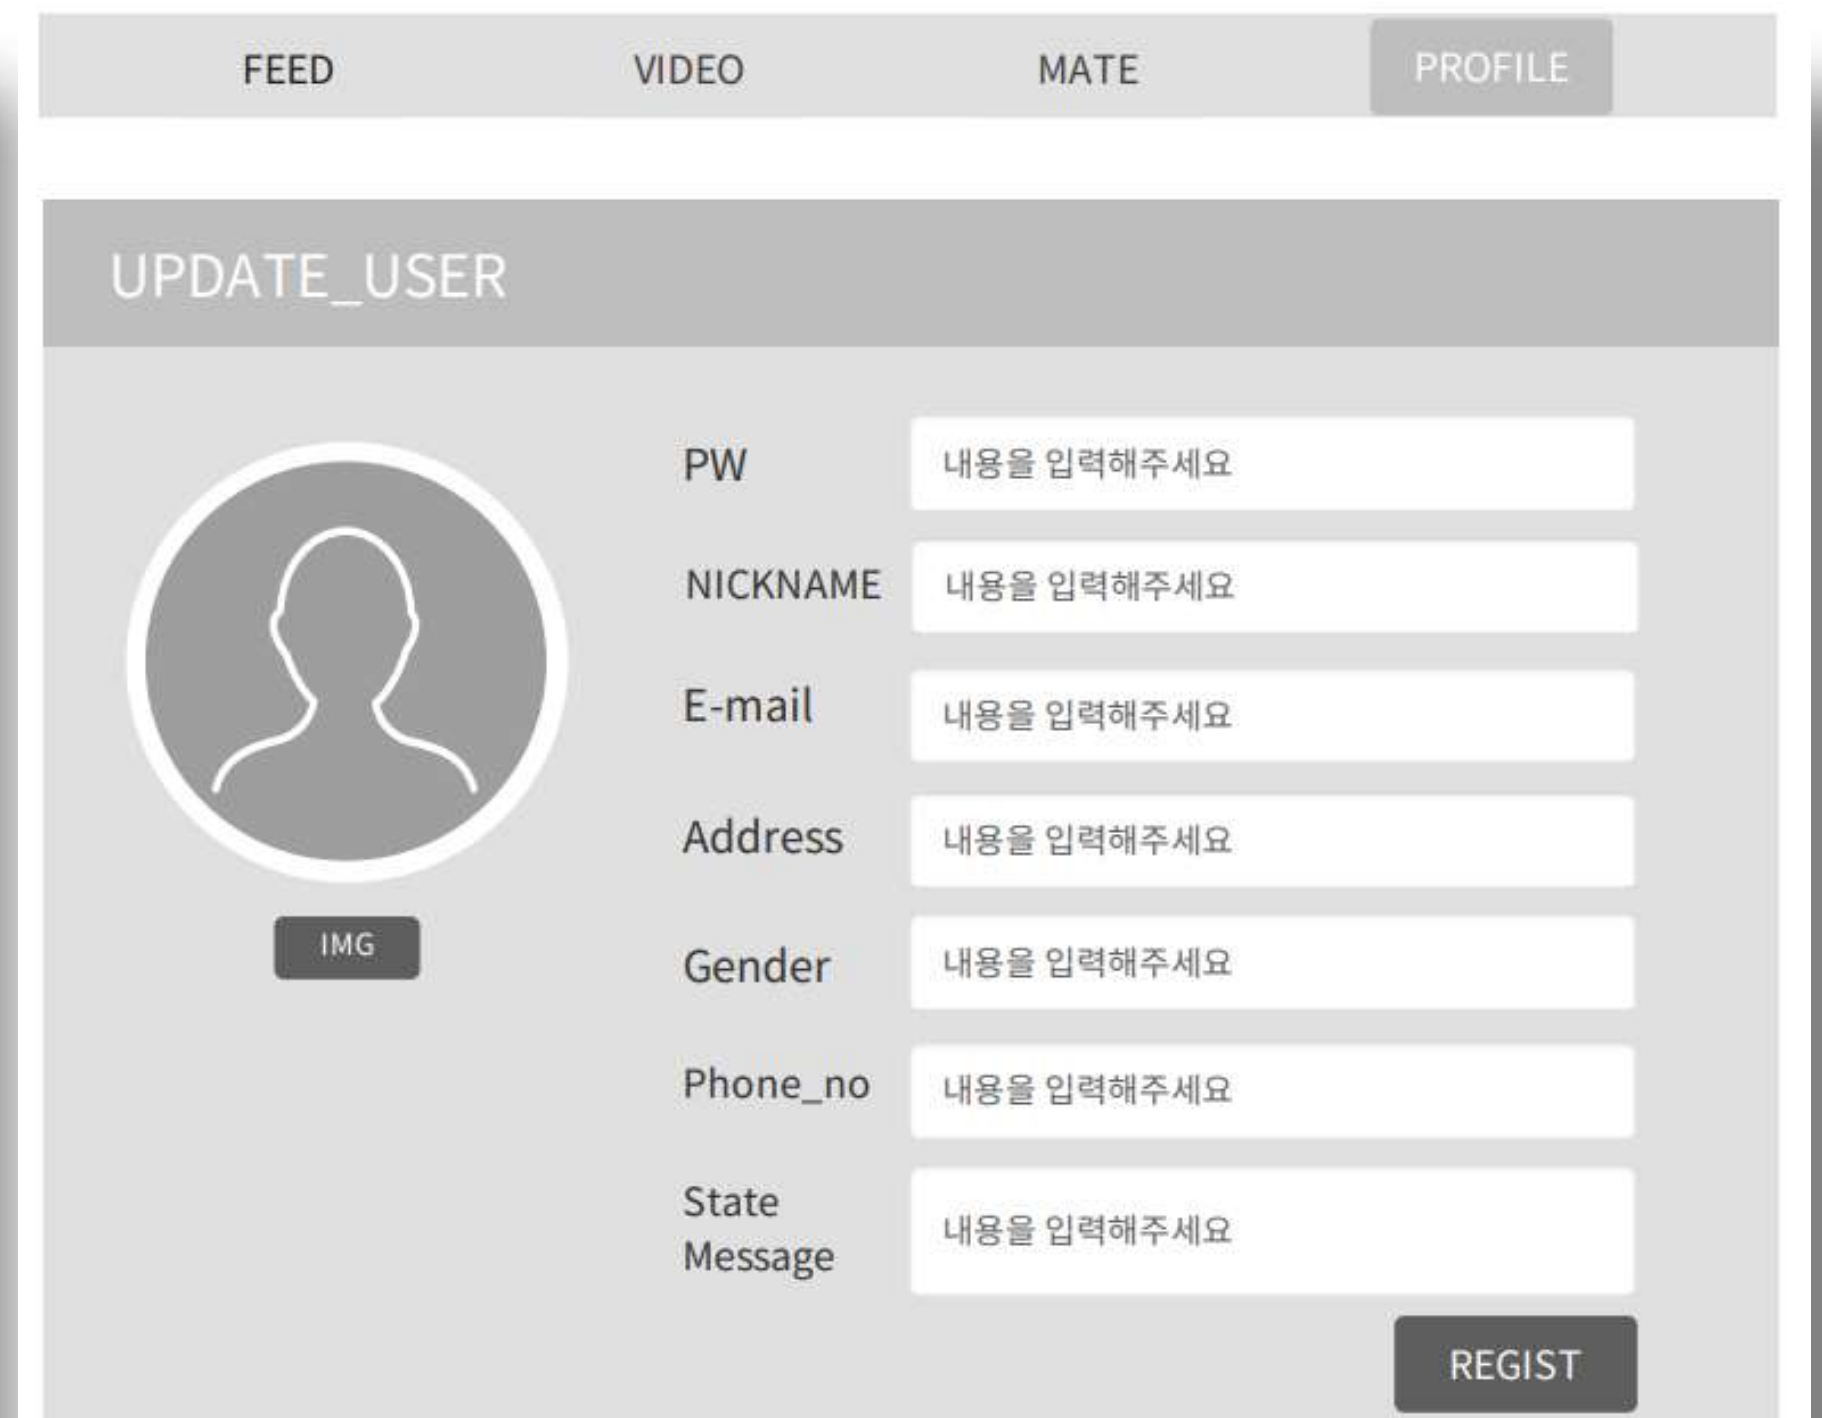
FEED VIDEO MATE PROFILE

UPDATE_USER

IMG

PW 내용을 입력해주세요

NICKNAME 내용을 입력해주세요

E-mail 내용을 입력해주세요

Address 내용을 입력해주세요

Gender 내용을 입력해주세요

Phone_no 내용을 입력해주세요

State Message 내용을 입력해주세요

REGIST